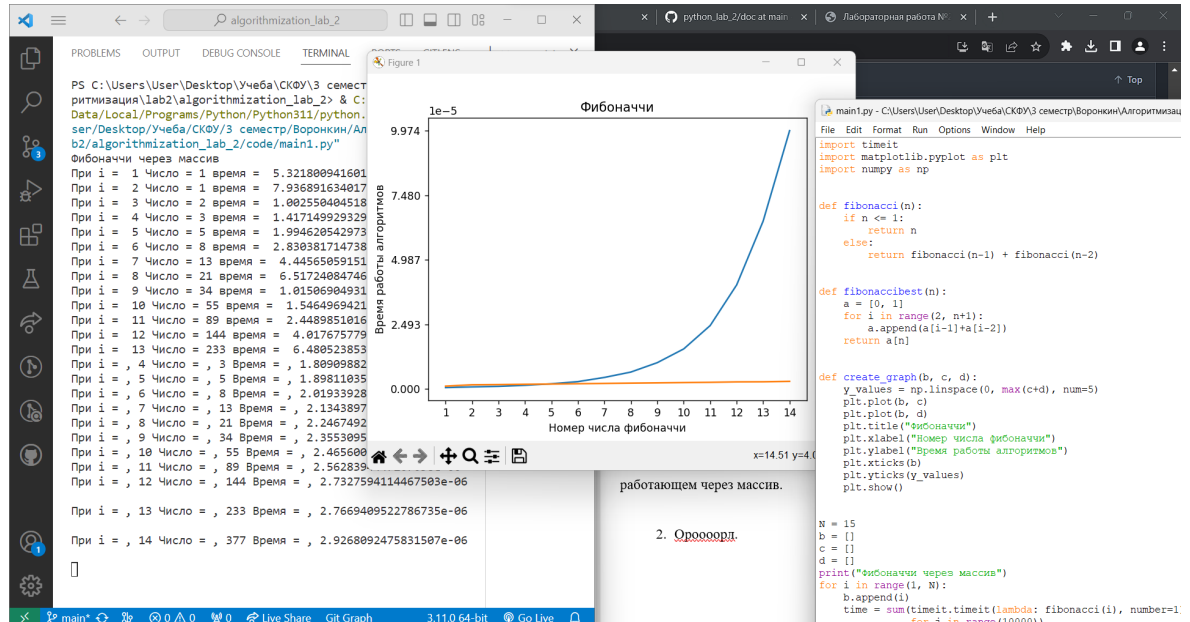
algorithmization_lab_2

PROBLEMS OUTPUT DEBUG CONSOLE TERMINAL

PS C:\Users\User\Desktop\Учеба\СКФУ\3 семест
ритмизация\lab2\algorithmization_lab_2> & C:
Data/Local/Programs/Python/Python311/python.
ser/Desktop/Учеба/СКФУ/3 семестр/Воронкин/Ал
b2/algorithmization_lab_2/code/main1.py"
Фибоначчи через массив
При i = 1 Число = 1 время = 5.321800941601
При i = 2 Число = 1 время = 7.936891634017
При i = 3 Число = 2 время = 1.002550404518
При i = 4 Число = 3 время = 1.417149929329
При i = 5 Число = 5 время = 1.994620542973
При i = 6 Число = 8 время = 2.830381714738
При i = 7 Число = 13 время = 4.44565059151
При i = 8 Число = 21 время = 6.51724084746
При i = 9 Число = 34 время = 1.01506904931
При i = 10 Число = 55 время = 1.5464969421
При i = 11 Число = 89 время = 2.4489851016
При i = 12 Число = 144 время = 4.017675779
При i = 13 Число = 233 время = 6.480523853
При i = , 4 Число = , 3 Время = , 1.80909882
При i = , 5 Число = , 5 Время = , 1.89811035
При i = , 6 Число = , 8 Время = , 2.01933928
При i = , 7 Число = , 13 Время = , 2.1343897
При i = , 8 Число = , 21 Время = , 2.2467492
При i = , 9 Число = , 34 Время = , 2.3553095
При i = , 10 Число = , 55 Время = , 2.465600
При i = , 11 Число = , 89 Время = , 2.562839
При i = , 12 Число = , 144 Время = , 2.7327594114467503e-06

При i = , 13 Число = , 233 Время = , 2.7669409522786735e-06

При i = , 14 Число = , 377 Время = , 2.9268092475831507e-06

main* 0 0 0 Live Share Git Graph 3.11.0 64-bit Go Live

python_lab_2/doc at main | Лабораторная работа №

Top

Figure 1

Фибоначчи
1e−5
9.974
7.480
4.987
2.493
0.000
Время работы алгоритмов
1 2 3 4 5 6 7 8 9 10 11 12 13 14
Номер числа фибоначчи
x=14.51 y=4.0

работающем через массив.

2. Ороооорд.

main1.py - C:\Users\User\Desktop\Учеба\СКФУ\3 семестр\Воронкин\Алгоритмиза
File Edit Format Run Options Window Help
import timeit
import matplotlib.pyplot as plt
import numpy as np


def fibonacci(n):
    if n <= 1:
        return n
    else:
        return fibonacci(n-1) + fibonacci(n-2)


def fibonaccibest(n):
    a = [0, 1]
    for i in range(2, n+1):
        a.append(a[i-1]+a[i-2])
    return a[n]


def create_graph(b, c, d):
    y_values = np.linspace(0, max(c+d), num=5)
    plt.plot(b, c)
    plt.plot(b, d)
    plt.title("Фибоначчи")
    plt.xlabel("Номер числа фибоначчи")
    plt.ylabel("Время работы алгоритмов")
    plt.xticks(b)
    plt.yticks(y_values)
    plt.show()


N = 15
b = []
c = []
d = []
print("Фибоначчи через массив")
for i in range(1, N):
    b.append(i)
    time = sum(timeit.timeit(lambda: fibonacci(i), number=1